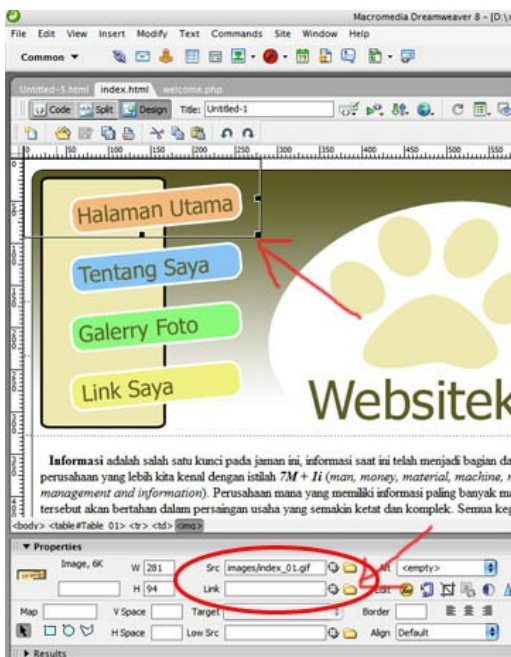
Macromedia Dreamweaver 8 - [D:\

File Edit View Insert Modify Text Commands Site Window Help

Common ▼

Untitled-5.html index.html welcome.php

Code Split Design Title: Untitled-1

0 50 100 150 200 250 300 350 400 450 500 550

Halaman Utama

Tentang Saya

Galerry Foto

Link Saya

Websitek

**Informasi** adalah salah satu kunci pada jaman ini, informasi saat ini telah menjadi bagian da perusahaan yang lebih kita kenal dengan istilah *7M + 1i* (*man, money, material, machine, management and information*). Perusahaan mana yang memiliki informasi paling banyak ma tersebut akan bertahan dalam persaingan usaha yang semakin ketat dan komplek. Semua keg

<body> <table#Table 01> <tr> <td> <img>

▼ Properties

Image, 6K W 281 Src images/index_01.gif Alt <empty>

H 94 Link Edit

Map V Space Target Border

H Space Low Src Align Default

▶ Results